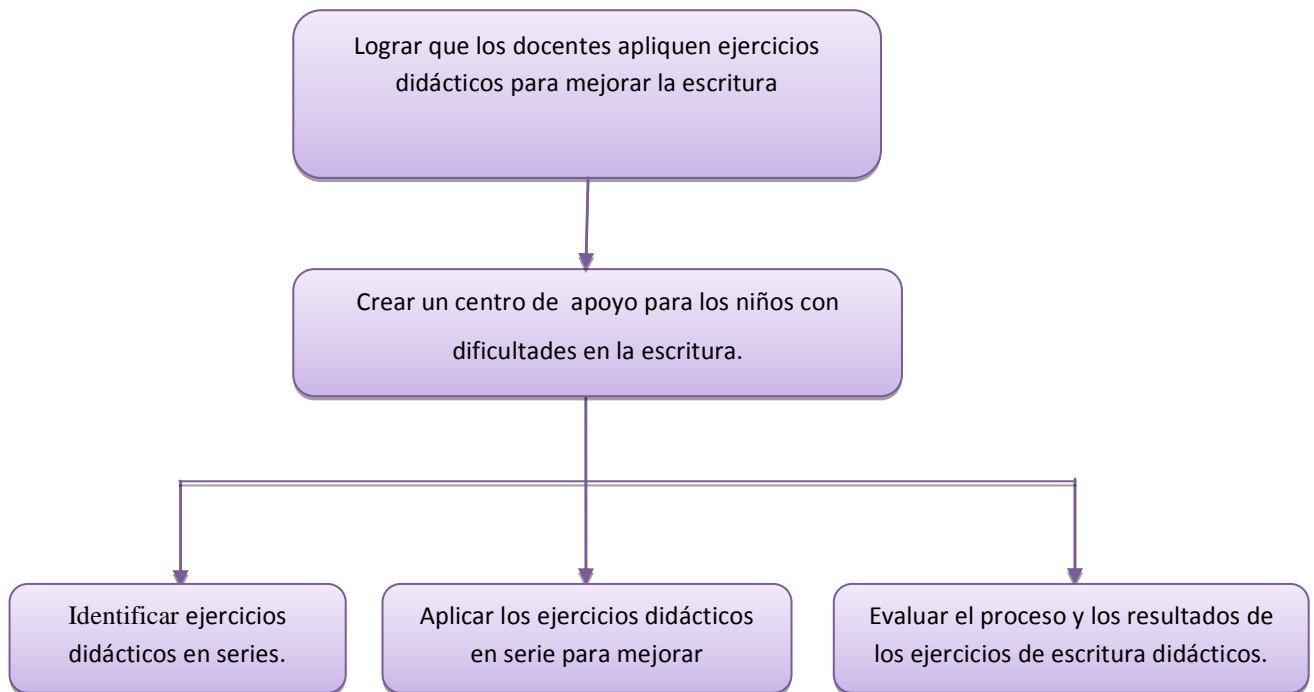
Lograr que los docentes apliquen ejercicios didácticos para mejorar la escritura

Crear un centro de apoyo para los niños con dificultades en la escritura.

Identificar ejercicios didácticos en series.

Aplicar los ejercicios didácticos en serie para mejorar

Evaluar el proceso y los resultados de los ejercicios de escritura didácticos.